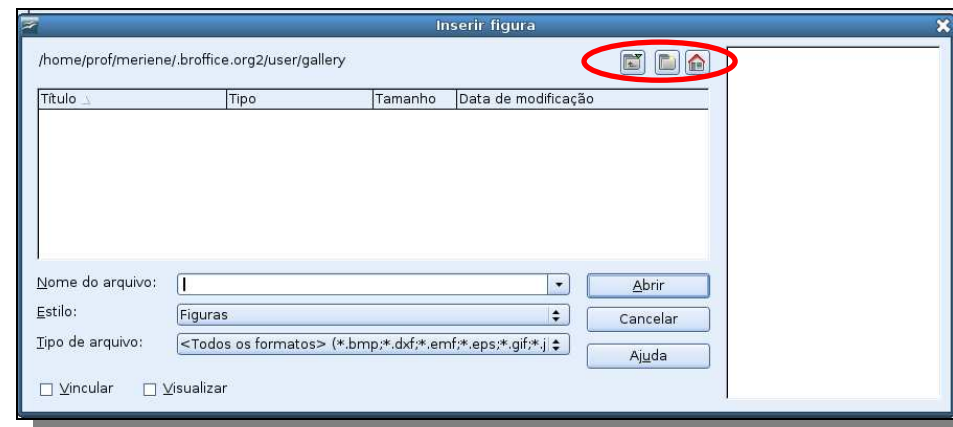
Inserir figura

/home/prof/meriene/.broffice.org2/user/gallery

| Título | Tipo | Tamanho | Data de modificação |
|---|---|---|---|

Nome do arquivo:

Estilo: Figuras

Tipo de arquivo: <Todos os formatos> (*.bmp;*.dxf;*.emf;*.eps;*.gif;*.j

Abrir

Cancelar

Ajuda

☐ Vincular ☐ Visualizar